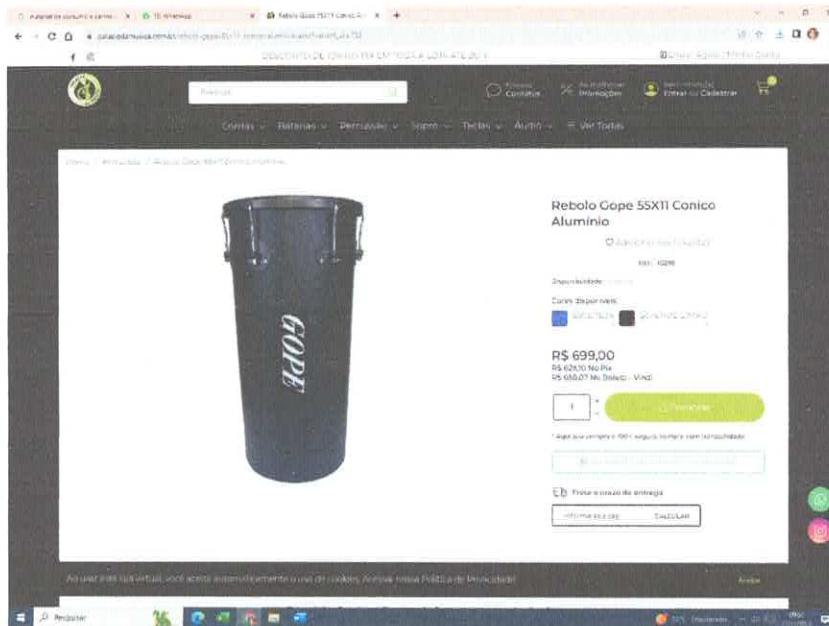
Rebolo Gope 55X11 Conico Alumínio

Contatos

Promoções

Entrar ou Cadastrar

Cordas

Baterias

Percussão

Sopro

Teclas

Áudio

Ver Todas

GOPE

Disponibilidade

Cores disponíveis

R$ 699,00

R$ 629,10 No Pix

R$ 664,05 No Boleto - Vindi

1

Comprar

Frete e prazo de entrega

CALCULAR

Ao usar esta loja virtual, você aceita automaticamente o uso de cookies. Acesse nossa Política de Privacidade

Aceitar

Pesquisar

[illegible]